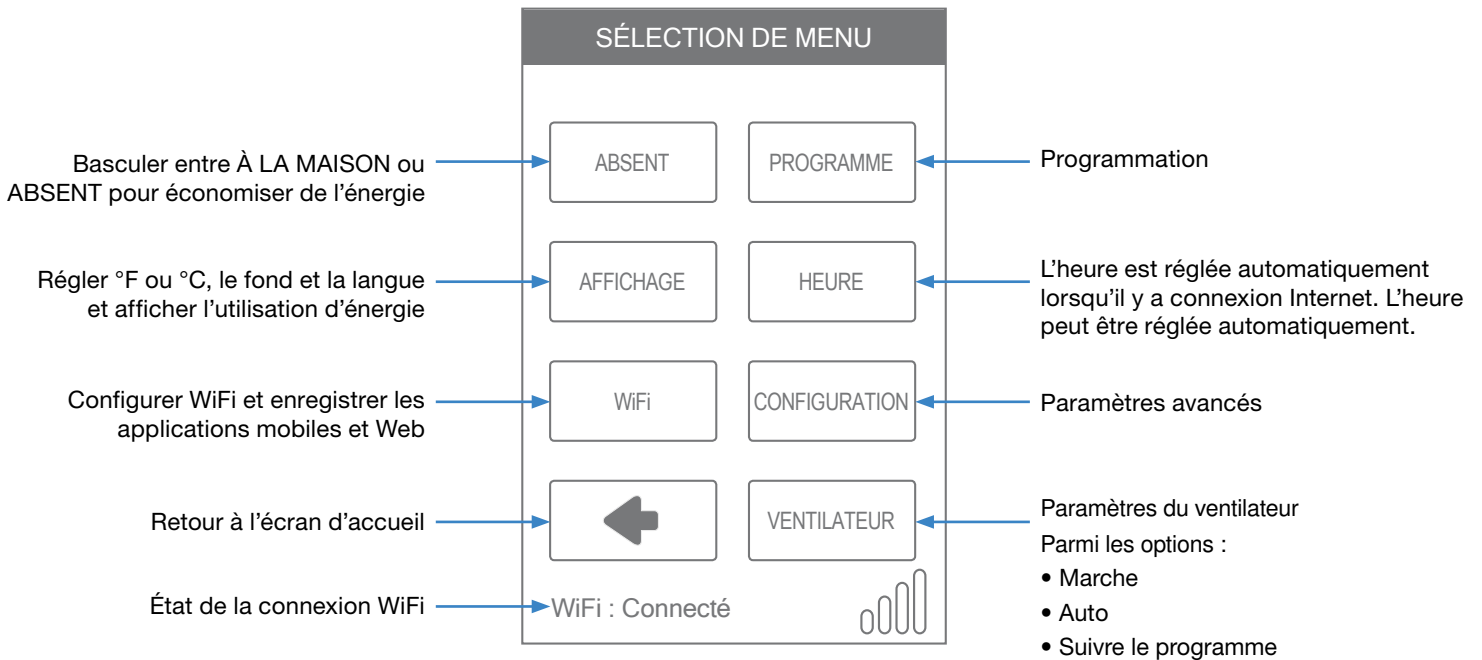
SÉLECTION DE MENU

Basculer entre À LA MAISON ou ABSENT pour économiser de l'énergie

ABSENT

PROGRAMME

Programmation

Régler °F ou °C, le fond et la langue et afficher l'utilisation d'énergie

AFFICHAGE

HEURE

L'heure est réglée automatiquement lorsqu'il y a connexion Internet. L'heure peut être réglée automatiquement.

Configurer WiFi et enregistrer les applications mobiles et Web

WiFi

CONFIGURATION

Paramètres avancés

Retour à l'écran d'accueil

VENTILATEUR

Paramètres du ventilateur

Parmi les options :

• Marche
• Auto
• Suivre le programme

État de la connexion WiFi

WiFi : Connecté